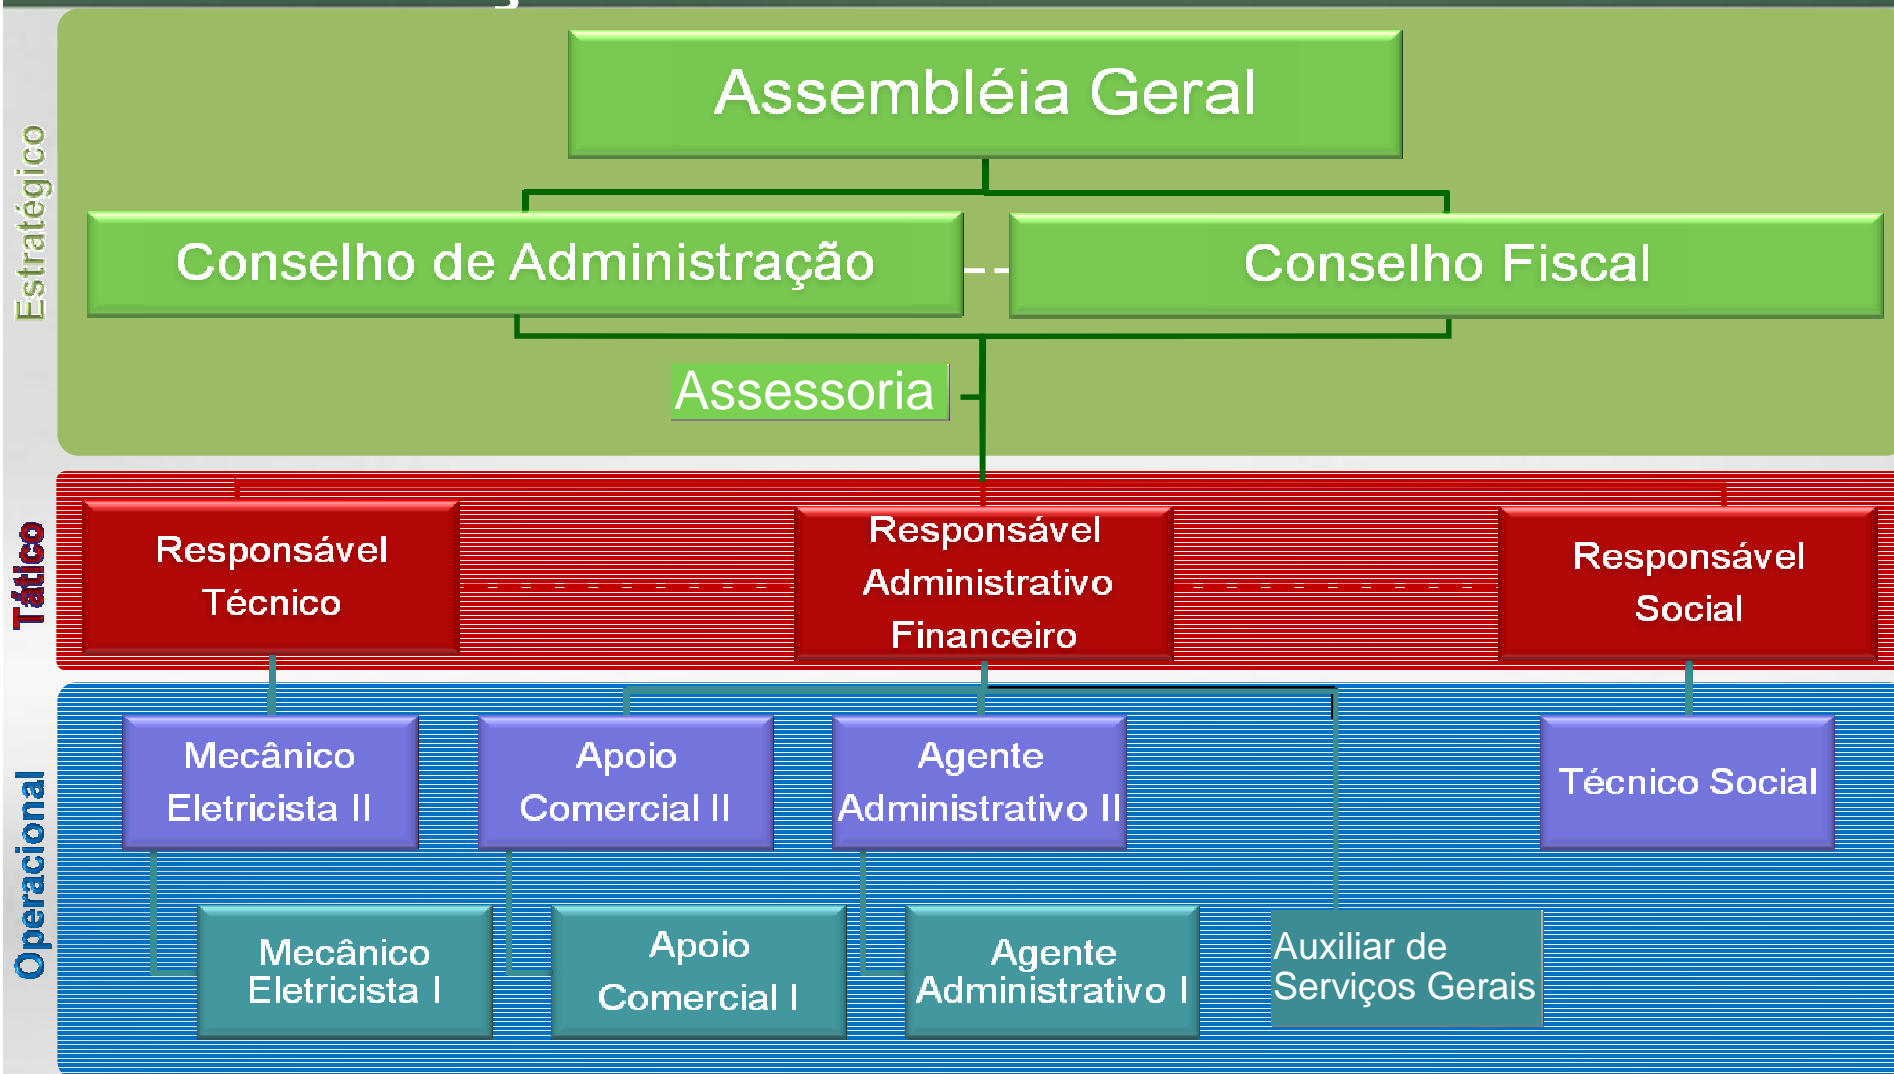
Estratégico

Assembléia Geral

Conselho de Administração

Conselho Fiscal

Assessoria

Tático

Responsável Técnico

Responsável Administrativo Financeiro

Responsável Social

Operacional

Mecânico Eletricista II

Apoio Comercial II

Agente Administrativo II

Técnico Social

Mecânico Eletricista I

Apoio Comercial I

Agente Administrativo I

Auxiliar de Serviços Gerais